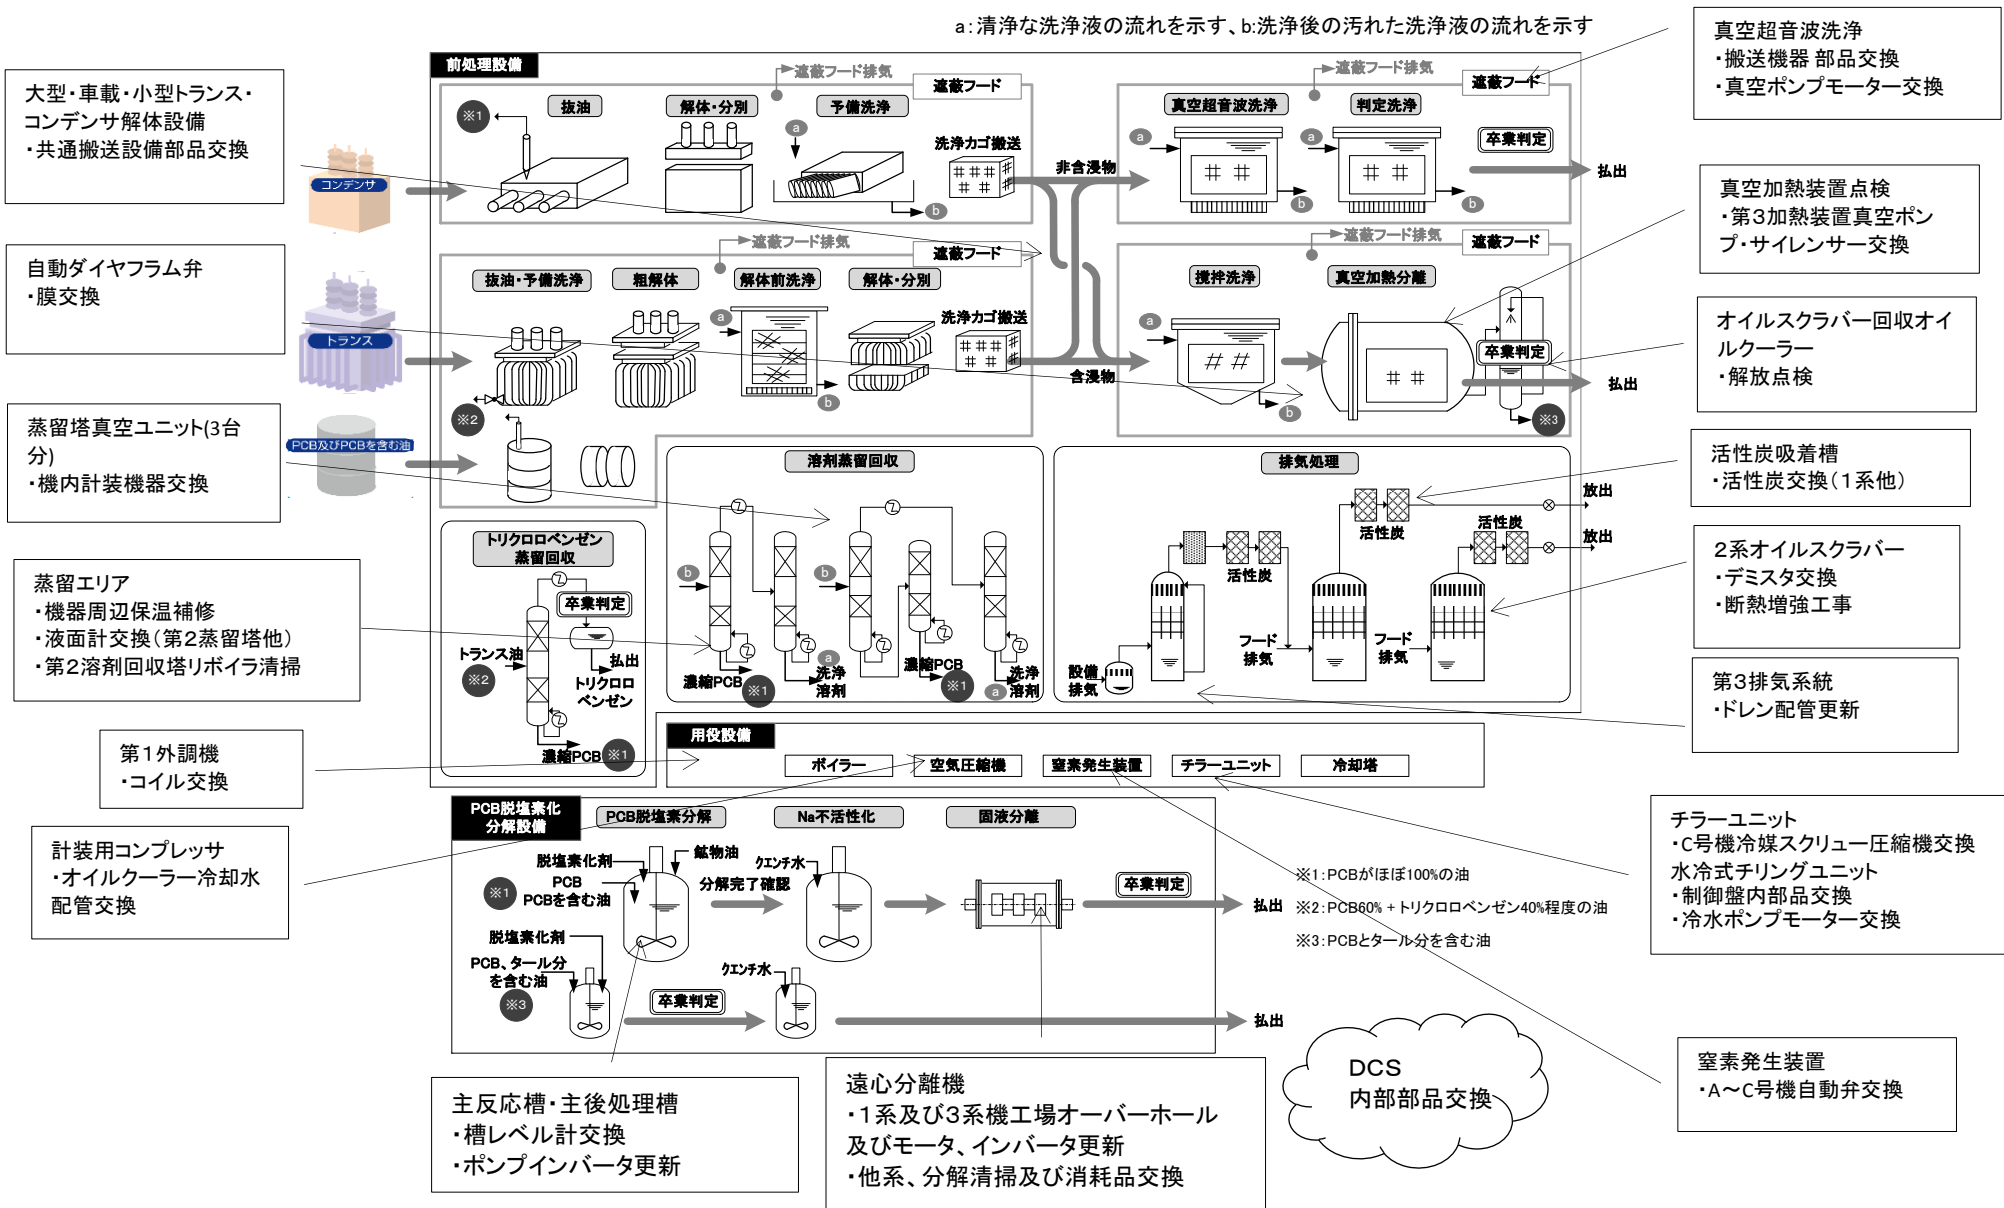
a:清浄な洗浄液の流れを示す、b:洗浄後の汚れた洗浄液の流れを示す

大型・車載・小型トランス・コンデンサ解体設備
・共通搬送設備部品交換

自動ダイヤフラム弁
・膜交換

蒸留塔真空ユニット(3台分)
・機内計装機器交換

蒸留エリア
・機器周辺保温補修
・液面計交換(第2蒸留塔他)
・第2溶剤回収塔リボイラ清掃

第1外調機
・コイル交換

計装用コンプレッサ
・オイルクーラー冷却水配管交換

主反応槽・主後処理槽
・槽レベル計交換
・ポンプインバータ更新

遠心分離機
・1系及び3系機工場オーバーホール及びモータ、インバータ更新
・他系、分解清掃及び消耗品交換

DCS
内部部品交換

真空超音波洗浄
・搬送機器 部品交換
・真空ポンプモーター交換

真空加熱装置点検
・第3加熱装置真空ポンプ・サイレンサー交換

オイルスクラバー回収オイルクーラー
・解放点検

活性炭吸着槽
・活性炭交換(1系他)

2系オイルスクラバー
・デミスタ交換
・断熱増強工事

第3排気系統
・ドレン配管更新

チラーユニット
・C号機冷媒スクリュー圧縮機交換
水冷式チリングユニット
・制御盤内部品交換
・冷水ポンプモーター交換

窒素発生装置
・A〜C号機自動弁交換

前処理設備
遮蔽フード排気
遮蔽フード
抜油
解体・分別
予備洗浄
洗浄カゴ搬送
コンデンサ
非含浸物
真空超音波洗浄
判定洗浄
卒業判定
払出
抜油・予備洗浄
粗解体
解体前洗浄
解体・分別
トランス
含浸物
撹拌洗浄
真空加熱分離
PCB及びPCBを含む油
溶剤蒸留回収
排気処理
トリクロロベンゼン蒸留回収
トランス油
トリクロロベンゼン
濃縮PCB
洗浄溶剤
活性炭
フード排気
設備排気
放出
用役設備
ボイラー
空気圧縮機
窒素発生装置
チラーユニット
冷却塔
PCB脱塩素化分解設備
PCB脱塩素分解
Na不活性化
固液分離
脱塩素化剤
鉱物油
PCB
PCBを含む油
クエンチ水
分解完了確認
PCB、タール分を含む油
※1:PCBがほぼ100%の油
※2:PCB60% + トリクロロベンゼン40%程度の油
※3:PCBとタール分を含む油